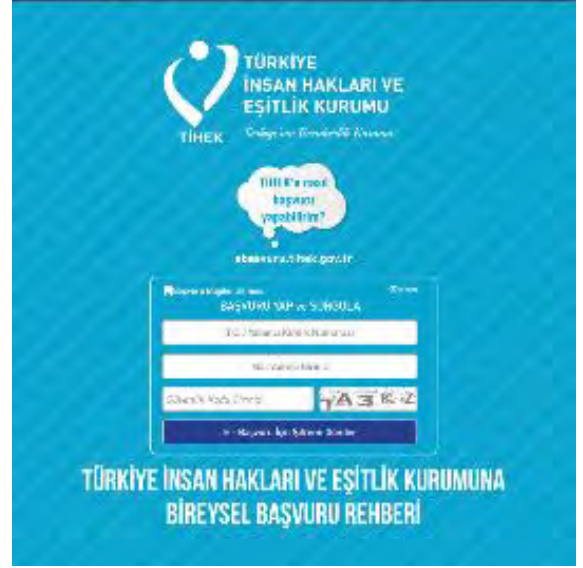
TÜRKİYE İNSAN HAKLARI VE EŞİTLİK KURUMU

TİHEK

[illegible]

TİHEK'e nasıl başvuru yapabilirim?

ebasvuru.tihek.gov.tr

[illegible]

BAŞVURU YAP ve SORGULA

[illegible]

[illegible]

Güvenlik Kodu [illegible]

A3K-Z

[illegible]

TÜRKİYE İNSAN HAKLARI VE EŞİTLİK KURUMUNA BİREYSEL BAŞVURU REHBERİ